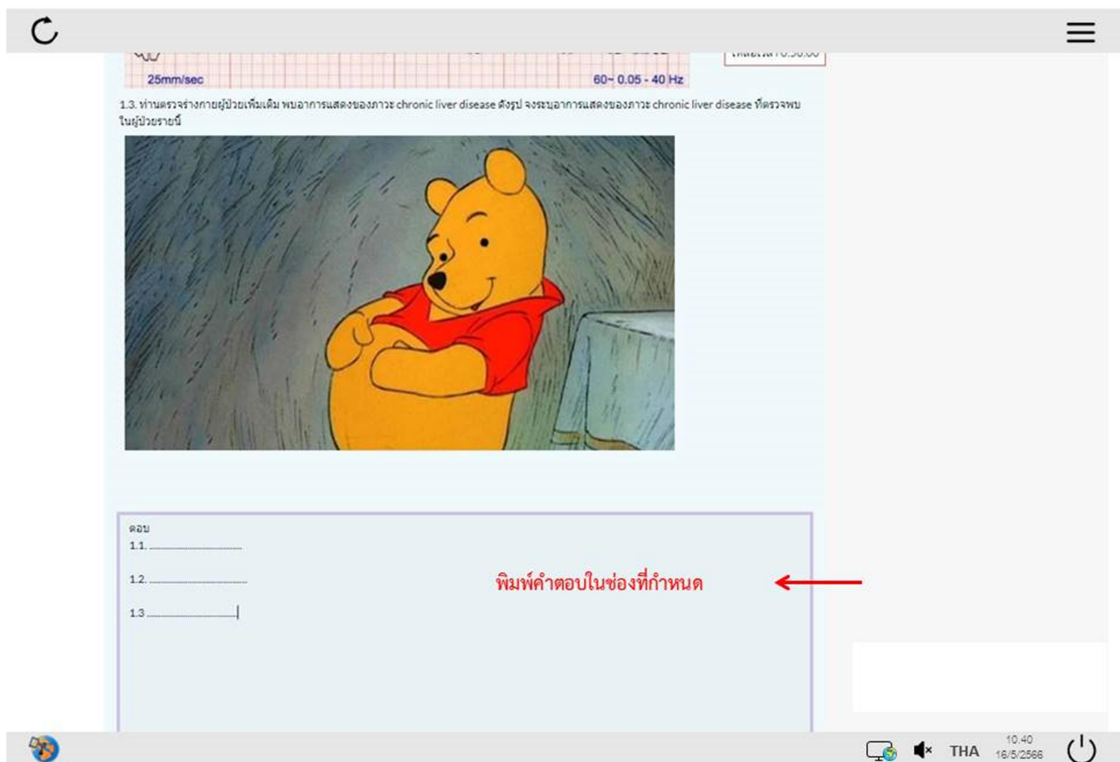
25mm/sec

60~ 0.05 - 40 Hz

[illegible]

1.3. ท่านตรวจร่างกายผู้ป่วยเพิ่มเติม พบอาการแสดงของภาวะ chronic liver disease ดังรูป จงระบุอาการแสดงของภาวะ chronic liver disease ที่ตรวจพบในผู้ป่วยรายนี้

ตอบ
1.1. ..............................
1.2. ..............................
1.3 ..............................

พิมพ์คำตอบในช่องที่กำหนด

THA 10:40 16/5/2566